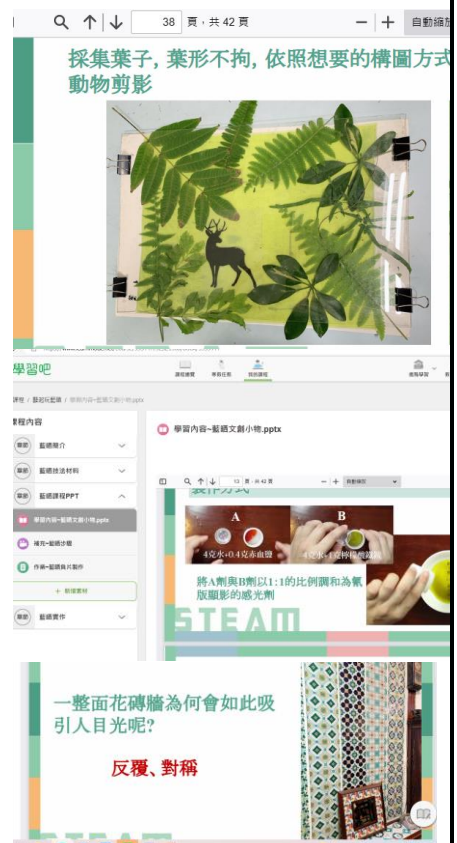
38 頁，共 42 頁

自動縮放

採集葉子，葉形不拘，依照想要的構圖方式
動物剪影

學習吧

課程內容

藍曬簡介

藍曬技法材料

藍曬課程PPT

學習內容~藍曬文創小物.pptx

補充~藍曬步驟

作業~藍曬照片製作

＋ 新增素材

藍曬實作

學習內容~藍曬文創小物.pptx

13 頁，共 42 頁

自動縮放

製作方式

A

B

4克水+0.4克赤血鹽

4克水+1克檸檬酸鐵銨

將A劑與B劑以1:1的比例調和為氰版顯影的感光劑

STEAM

一整面花磚牆為何會如此吸引人目光呢?

反覆、對稱

STEAM